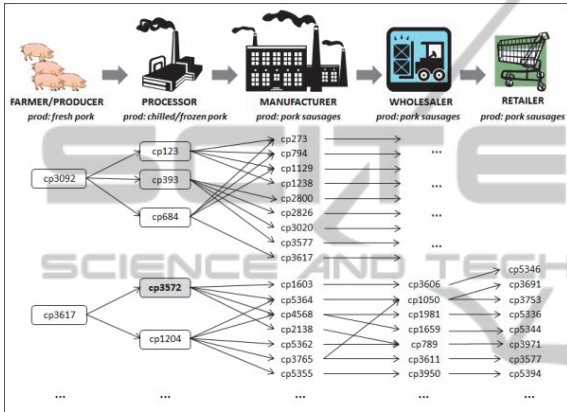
FARMER/PRODUCER
prod: fresh pork

PROCESSOR
prod: chilled/frozen pork

MANUFACTURER
prod: pork sausages

WHOLESALER
prod: pork sausages

RETAILER
prod: pork sausages

cp3092

cp123
cp393
cp684

cp273
cp794
cp1129
cp1238
cp2800
cp2826
cp3020
cp3577
cp3617

...
...
...
...

SCIENCE AND TECH

cp3617

cp3572
cp1204

cp1603
cp5364
cp4568
cp2138
cp5362
cp3765
cp5355

cp3606
cp1050
cp1981
cp1659
cp789
cp3611
cp3950

cp5346
cp3691
cp3753
cp5336
cp5344
cp3971
cp3577
cp5394

...
...
...
...
...